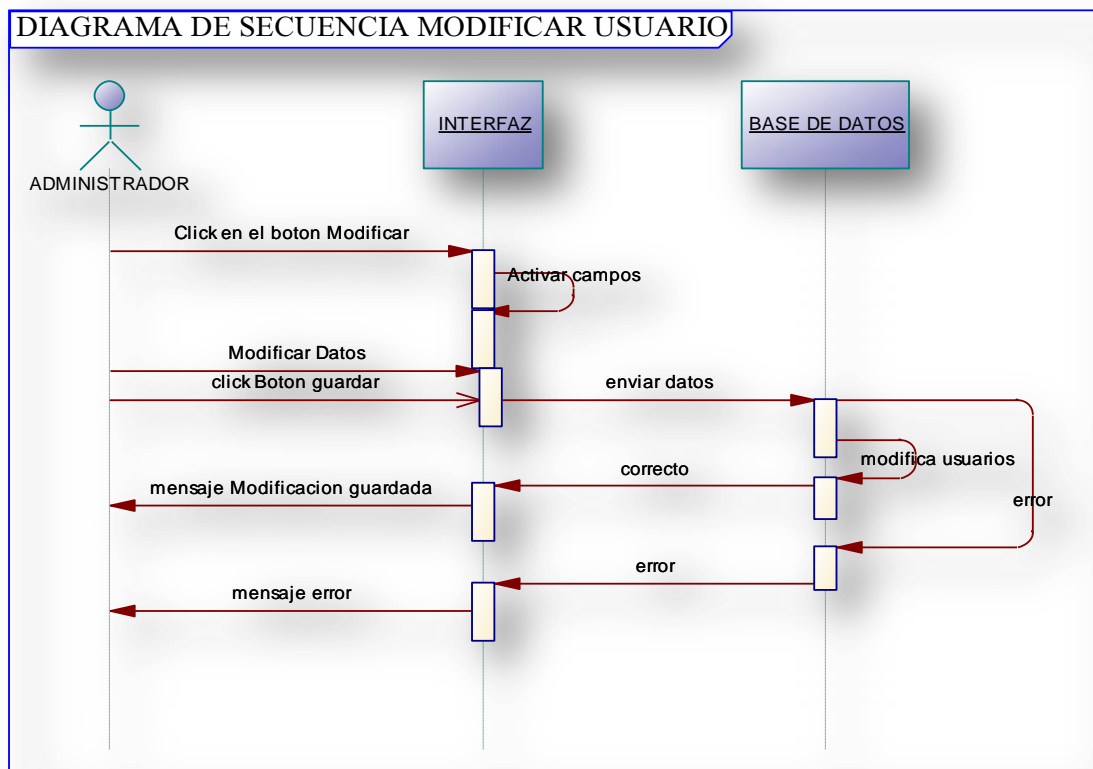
DIAGRAMA DE SECUENCIA MODIFICAR USUARIO

ADMINISTRADOR

INTERFAZ

BASE DE DATOS

Click en el boton Modificar

Activar campos

Modificar Datos

click Boton guardar

enviar datos

modifica usuarios

correcto

mensaje Modificacion guardada

error

error

mensaje error